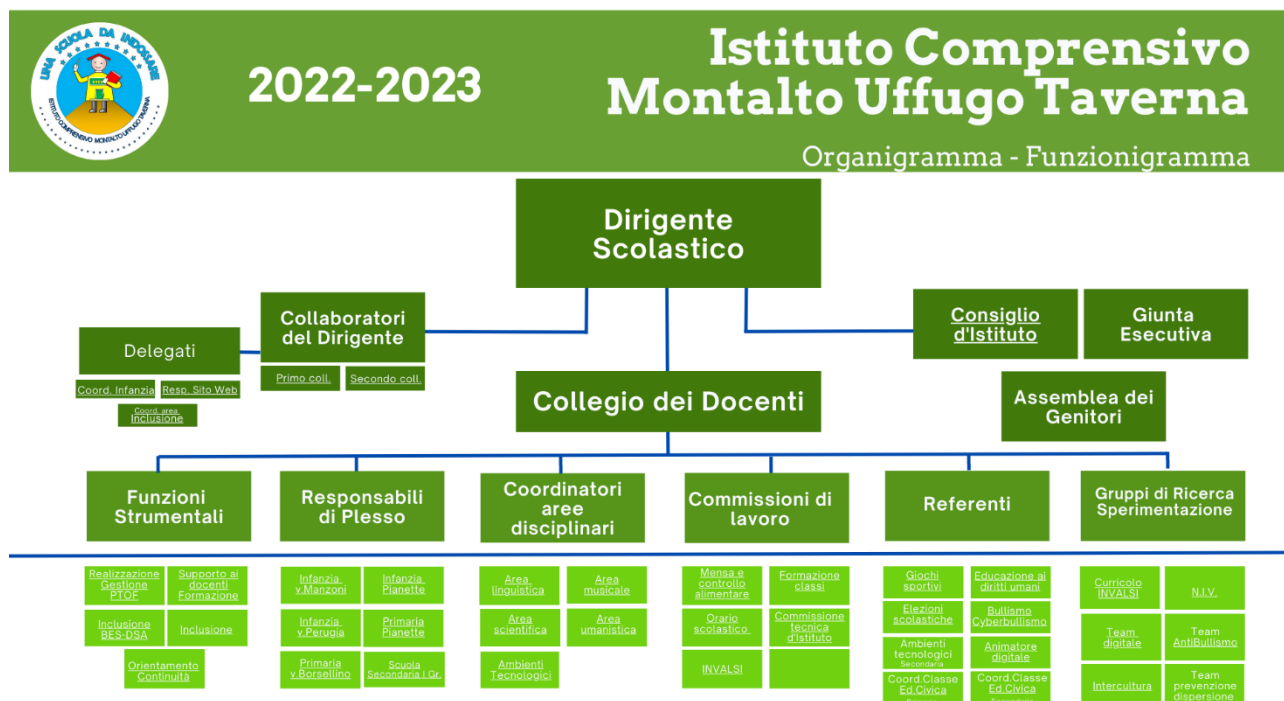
UNA SCUOLA DA INDOSSARE
ISTITUTO COMPRENSIVO MONTALTO UFFUGO TAVERNA

2022-2023

Istituto Comprensivo
Montalto Uffugo Taverna

Organigramma - Funzionigramma

Dirigente Scolastico

Collaboratori del Dirigente

Primo coll.

Secondo coll.

Delegati

Coord. Infanzia

Resp. Sito Web

Coord. area Inclusione

Consiglio d'Istituto

Giunta Esecutiva

Assemblea dei Genitori

Collegio dei Docenti

Funzioni Strumentali

Responsabili di Plesso

Coordinatori aree disciplinari

Commissioni di lavoro

Referenti

Gruppi di Ricerca Sperimentazione

Realizzazione Gestione PTOF

Supporto ai docenti Formazione

Inclusione BES-DSA

Inclusione

Orientamento Continuità

Infanzia v.Manzoni

Infanzia Pianette

Infanzia v.Perugia

Primaria Pianette

Primaria v.Borsellino

Scuola Secondaria I Gr.

Area linguistica

Area musicale

Area scientifica

Area umanistica

Ambienti Tecnologici

Mensa e controllo alimentare

Formazione classi

Orario scolastico

Commissione tecnica d'Istituto

INVALSI

Giochi sportivi

Educazione ai diritti umani

Elezioni scolastiche

Bullismo Cyberbullismo

Ambienti tecnologici Secondaria

Animatore digitale

Coord.Classe Ed.Civica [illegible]

Coord.Classe Ed.Civica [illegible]

Curricolo INVALSI

N.I.V.

Team digitale

Team AntiBullismo

Intercultura

Team prevenzione dispersione